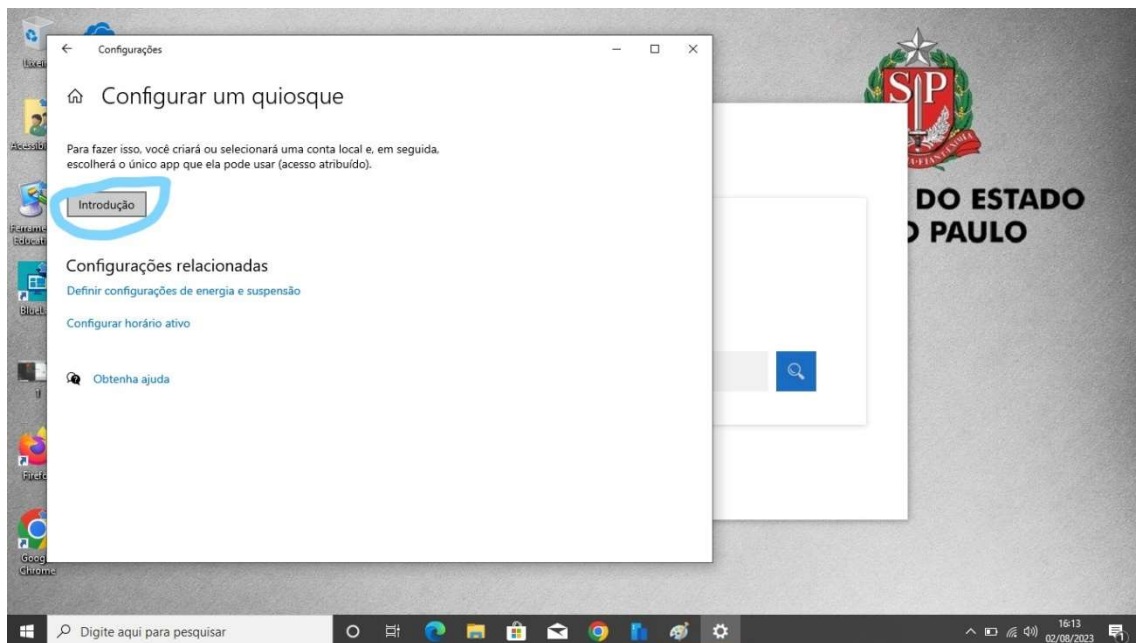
Configurações

Configurar um quiosque

Para fazer isso, você criará ou selecionará uma conta local e, em seguida, escolherá o único app que ela pode usar (acesso atribuído).

Introdução

Configurações relacionadas

Definir configurações de energia e suspensão

Configurar horário ativo

Obtenha ajuda

SP

DO ESTADO
) PAULO

Lixei
Acessibi
Ferrame
Educati
BlueL
Firefo
Goog
Chrome

Digite aqui para pesquisar

16:13
02/08/2023